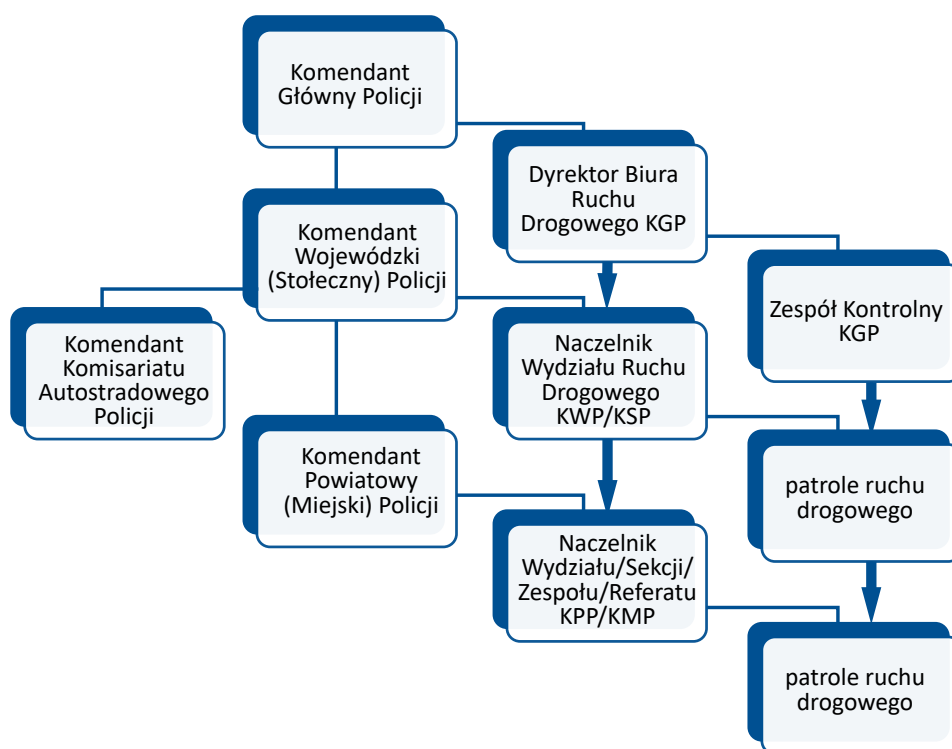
Komendant Główny Policji

Dyrektor Biura Ruchu Drogowego KGP

Komendant Wojewódzki (Stołeczny) Policji

Zespół Kontrolny KGP

Komendant Komisariatu Autostradowego Policji

Naczelnik Wydziału Ruchu Drogowego KWP/KSP

Komendant Powiatowy (Miejski) Policji

patrole ruchu drogowego

Naczelnik Wydziału/Sekcji/ Zespołu/Referatu KPP/KMP

patrole ruchu drogowego